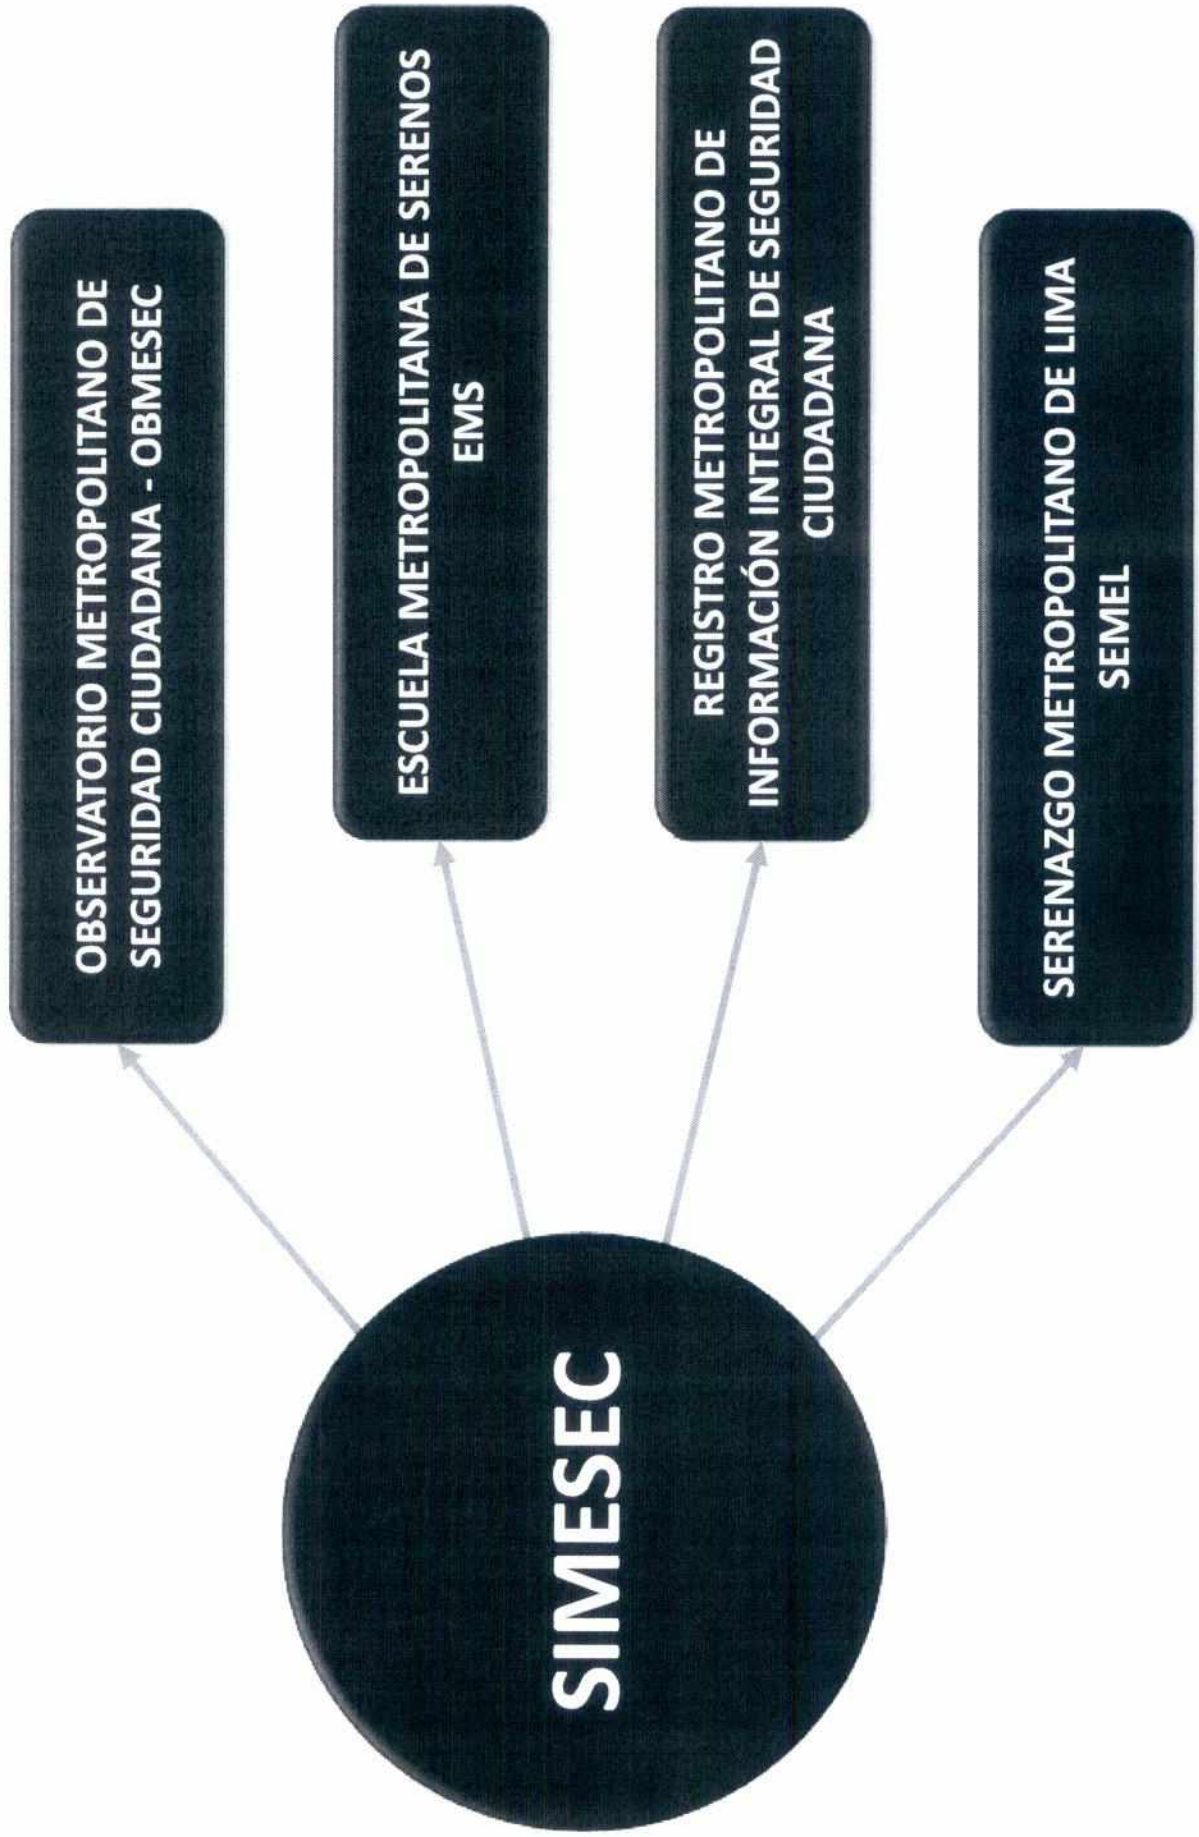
SIMESEC

OBSERVATORIO METROPOLITANO DE SEGURIDAD CIUDADANA - OBMESEC

ESCUELA METROPOLITANA DE SERENOS EMS

REGISTRO METROPOLITANO DE INFORMACIÓN INTEGRAL DE SEGURIDAD CIUDADANA

SERENAZGO METROPOLITANO DE LIMA SEMEL